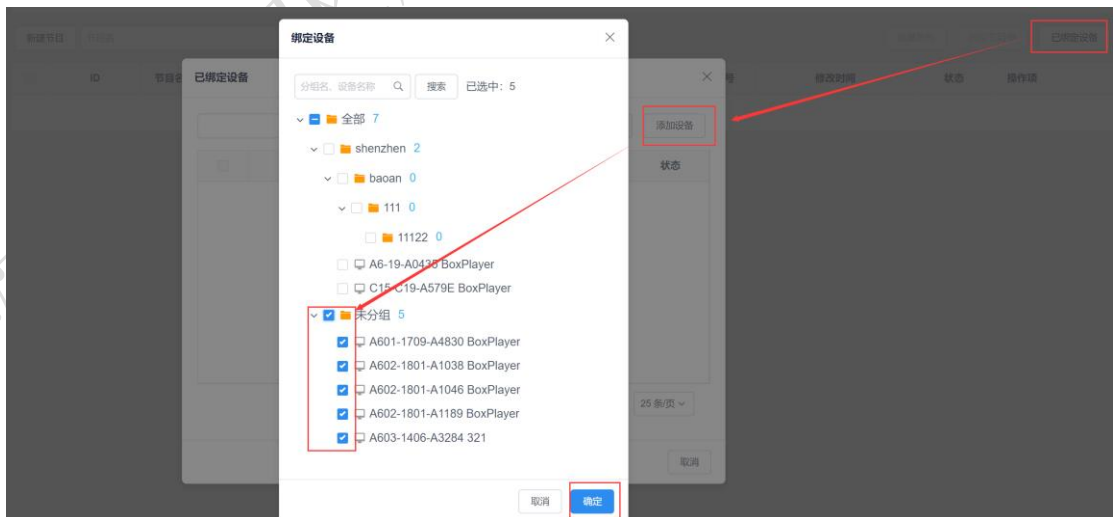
新建节目 节目名

ID 节目名 已绑定设备 修改时间 状态 操作项

已绑定设备

添加设备

状态

25 条/页

取消

绑定设备

分组名、设备名称 搜索 已选中：5

全部 7
shenzhen 2
baoan 0
111 0
11122 0
A6-19-A0436 BoxPlayer
C15-C19-A579E BoxPlayer
未分组 5
A601-1709-A4830 BoxPlayer
A602-1801-A1038 BoxPlayer
A602-1801-A1046 BoxPlayer
A602-1801-A1189 BoxPlayer
A603-1406-A3284 321

取消 确定